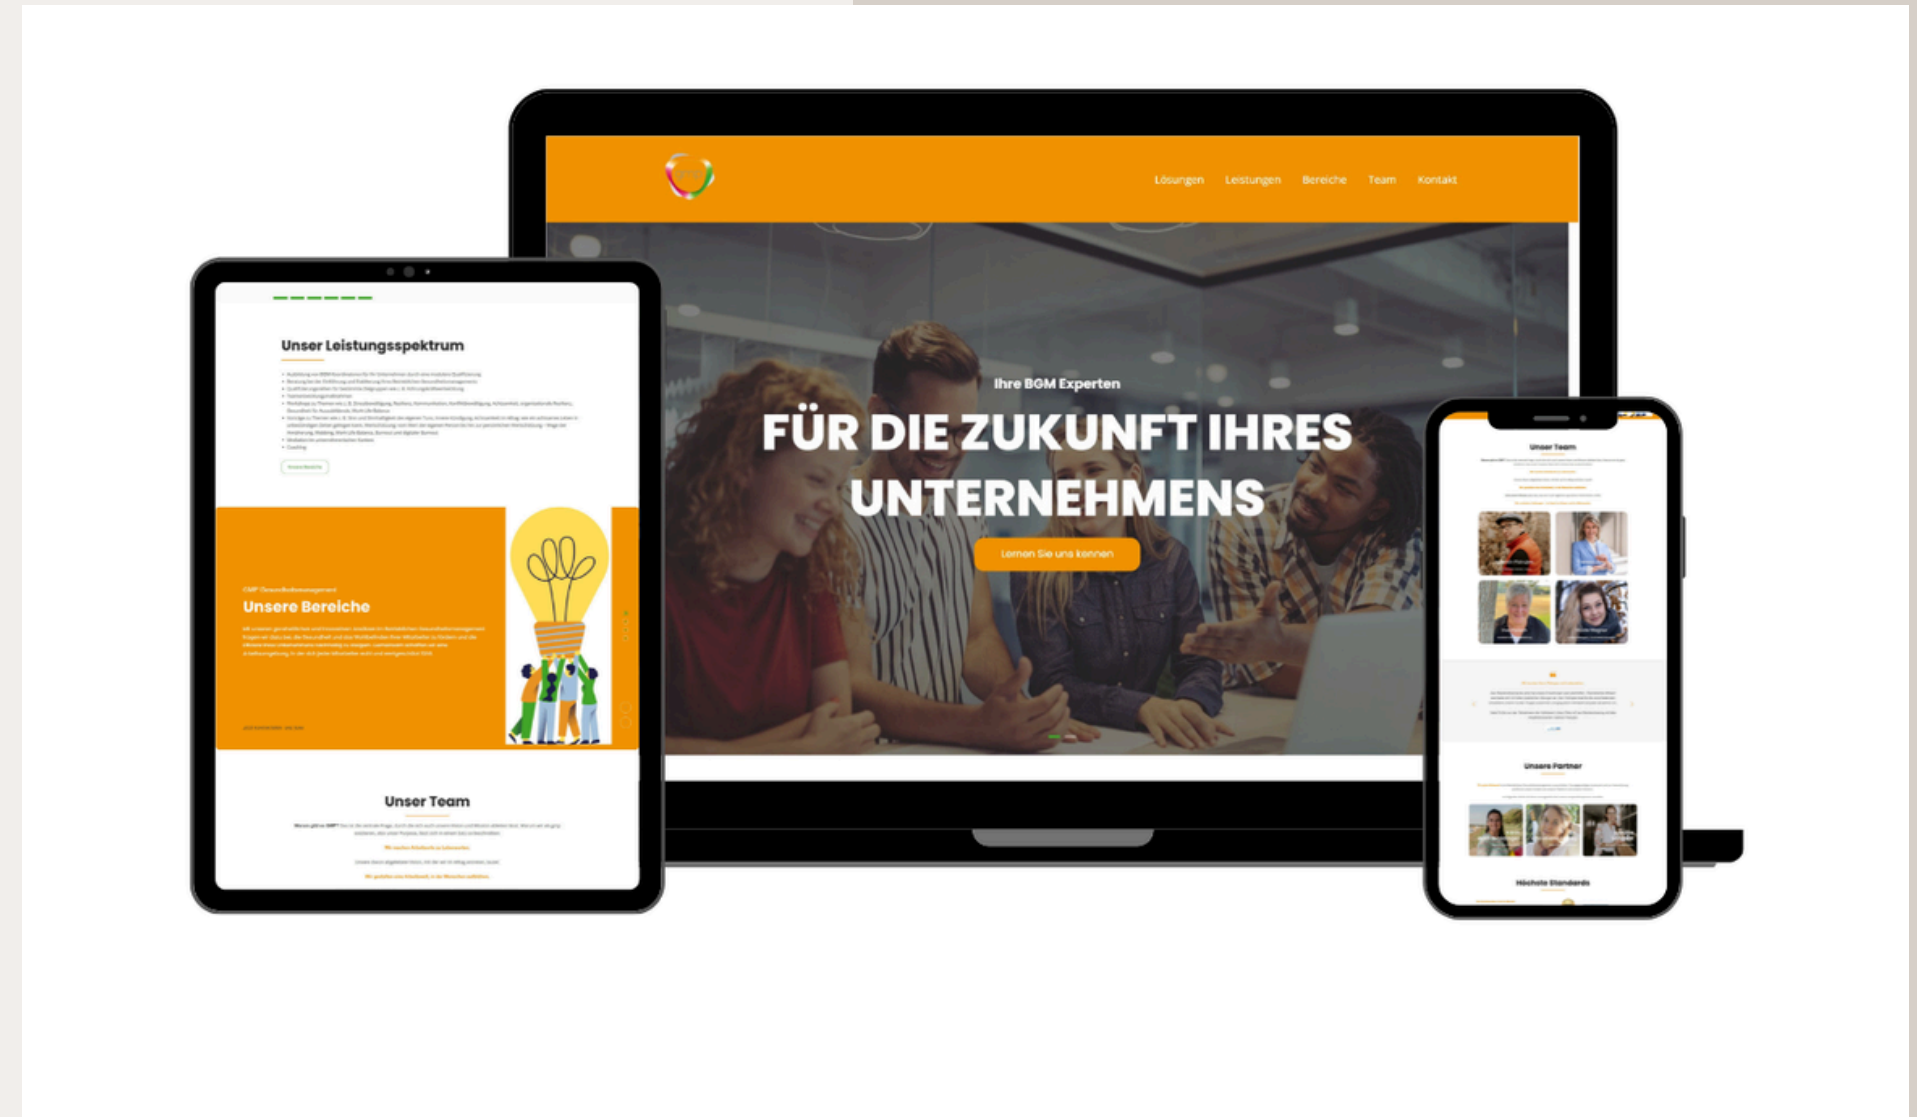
Lösungen Leistungen Bereiche Team Kontakt

Ihre BGM Experten

FÜR DIE ZUKUNFT IHRES UNTERNEHMENS

Lernen Sie uns kennen

Unser Leistungsspektrum

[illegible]

Unsere Bereiche

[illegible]

Unser Team

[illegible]

Unser Team

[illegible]

Unsere Partner

Höchste Standards